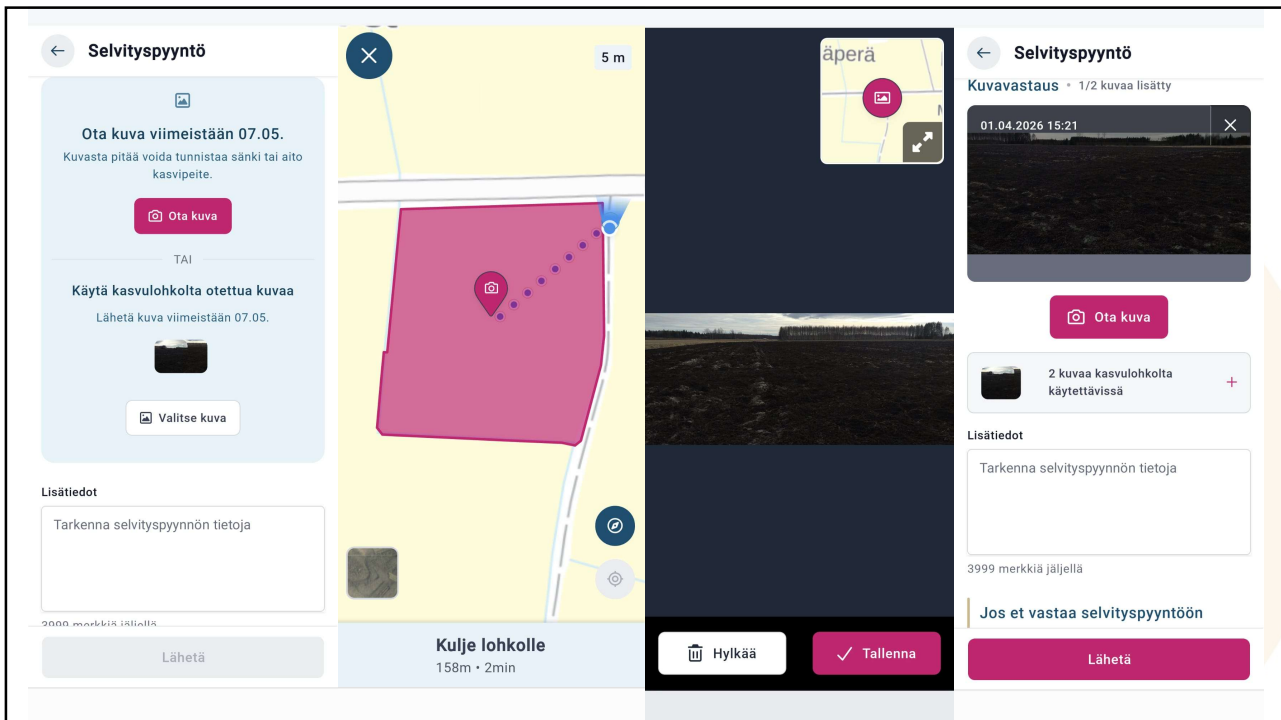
Selvityspyyntö

Ota kuva viimeistään 07.05.

Kuvasta pitää voida tunnistaa sänki tai aito kasvipeite.

Ota kuva

TAI

Käytä kasvulohkolta otettua kuvaa

Lähetä kuva viimeistään 07.05.

Valitse kuva

Lisätiedot

Tarkenna selvityspyynnön tietoja

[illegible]

Lähetä

5 m

Kulje lohkolle

158m • 2min

äperä

Hylkää

Tallenna

Selvityspyyntö

Kuvavastaus • 1/2 kuvaa lisätty

01.04.2026 15:21

Ota kuva

2 kuvaa kasvulohkolta käytettävissä

Lisätiedot

Tarkenna selvityspyynnön tietoja

3999 merkkiä jäljellä

Jos et vastaa selvityspyyntöön

Lähetä